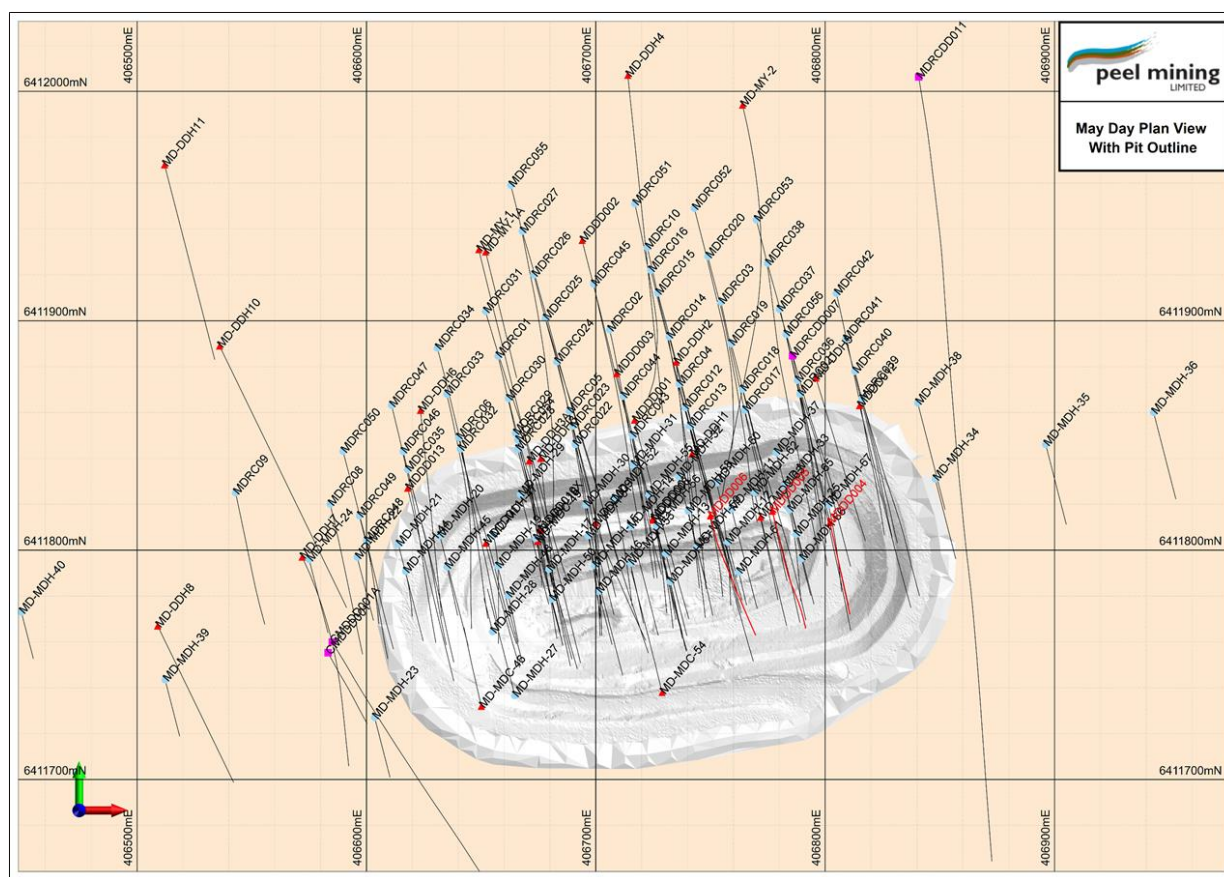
peel mining LIMITED

May Day Plan View With Pit Outline

406500mE
406600mE
406700mE
406800mE
406900mE

6412000mN
6411900mN
6411800mN
6411700mN

MD-DDH4
MDRCDD011
MD-MY-2
MD-DDH11
MDRC055
MDRC051
MDRC052
MDRC053
MDRC027
MDDD002
MDRC10
MDRC020
MDRC038
MD-MY-1A
MDRC026
MDRC045
MDRC016
MDRC015
MDRC031
MDRC025
MDRC03
MDRC037
MDRC042
MD-DDH10
MDRC034
MDRC01
MDRC024
MDRC02
MDRC014
MDRC019
MDRC056
MDRC041
MDRCDD007
MDRC040
MDDD003
MD-DDH2
MDRC047
MDRC033
MDRC030
MDRC044
MDRC04
MDRC018
MDRC017
MDRC036
MDRC039
MD-MDH-38
MD-MDH-36
MD-MDH-35
MDRC046
MDRC050
MDRC035
MDRC032
MDRC05
MDRC023
MDRC022
MDRC012
MDRC013
MDDD001
MD-MDH-31
MD-MDH-34
MD-MDH-37
MD-MDH-33
MD-MDH-30
MD-MDH-50
MDRC09
MDRC08
MDRC049
MDDD013
MD-MDH-21
MD-MDH-20
MD-MDH-24
MD-DDH1
MD-MDH-55
MD-MDH-67
MDDD006
MDDD004
MD-MDH-17
MD-MDH-58
MD-MDH-28
MD-MDH-40
MD-DDH8
MD-MDH-39
MD-MDH-23
MD-MDC-48
MD-MDH-27
MD-MDC-54
MDDD001A